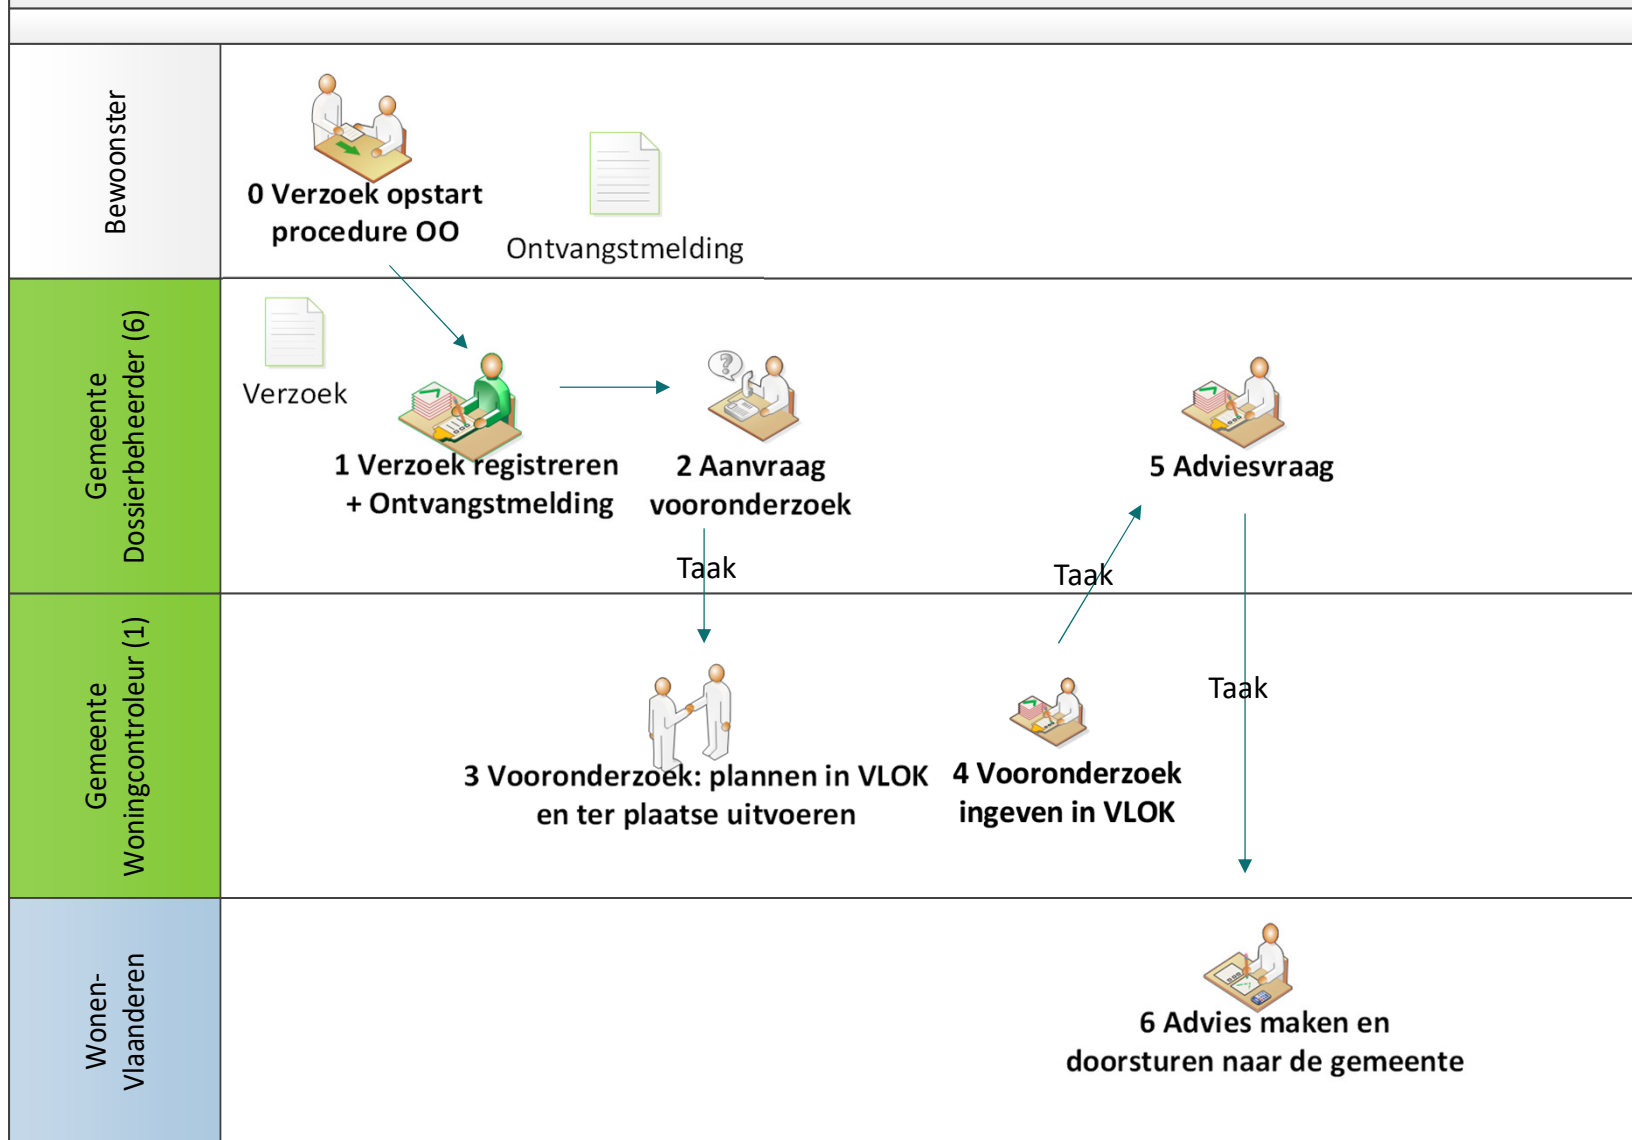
Bewoonster

0 Verzoek opstart procedure OO

Ontvangstmelding

Gemeente Dossierbeheerder (6)

Verzoek

1 Verzoek registreren + Ontvangstmelding

2 Aanvraag vooronderzoek

5 Adviesvraag

Taak

Taak

Gemeente Woningcontroleur (1)

Taak

3 Vooronderzoek: plannen in VLOK en ter plaatse uitvoeren

4 Vooronderzoek ingeven in VLOK

Wonen-Vlaanderen

6 Advies maken en doorsturen naar de gemeente